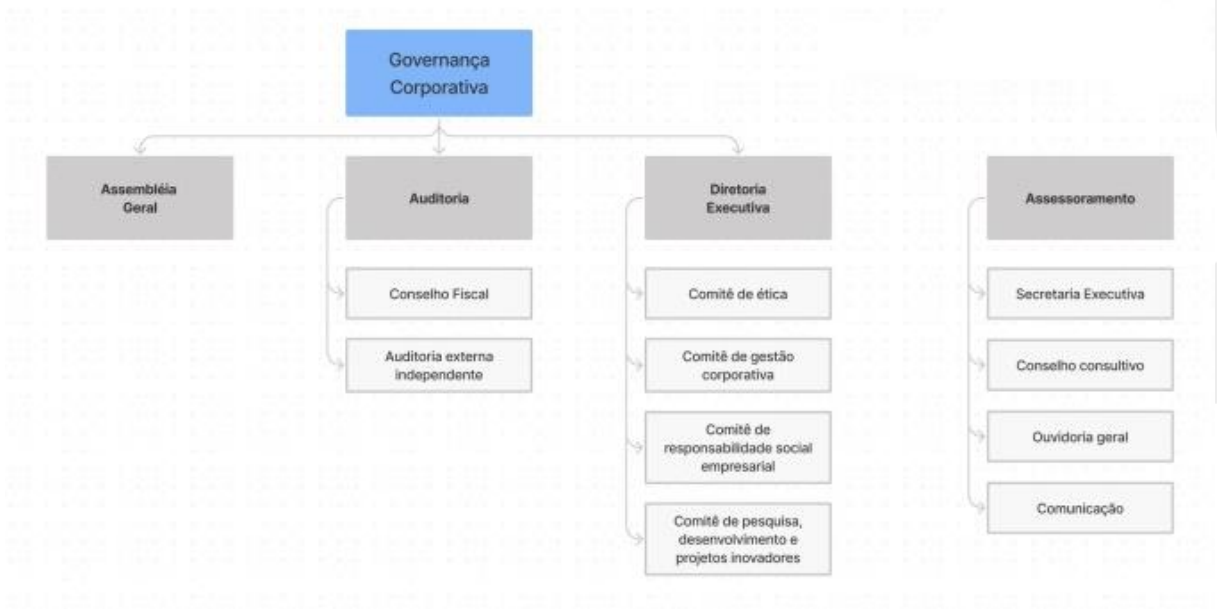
Governança Corporativa

Assembléia Geral

Auditoria

Conselho Fiscal

Auditoria externa independente

Diretoria Executiva

Comitê de ética

Comitê de gestão corporativa

Comitê de responsabilidade social empresarial

Comitê de pesquisa, desenvolvimento e projetos inovadores

Assessoramento

Secretaria Executiva

Conselho consultivo

Ouvidoria geral

Comunicação